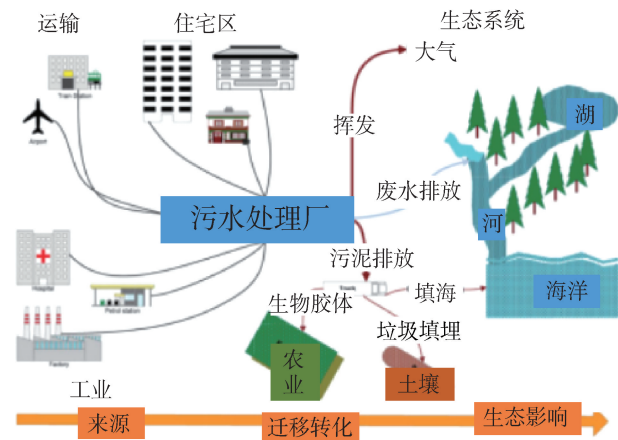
运输

住宅区

生态系统

大气

Train Station

Airport

挥发

湖

废水排放

污水处理厂

河

污泥排放

Hospital

Petrol station

Treats

填海

海洋

生物胶体

Factory

垃圾填埋

农业

土壤

工业

来源

迁移转化

生态影响